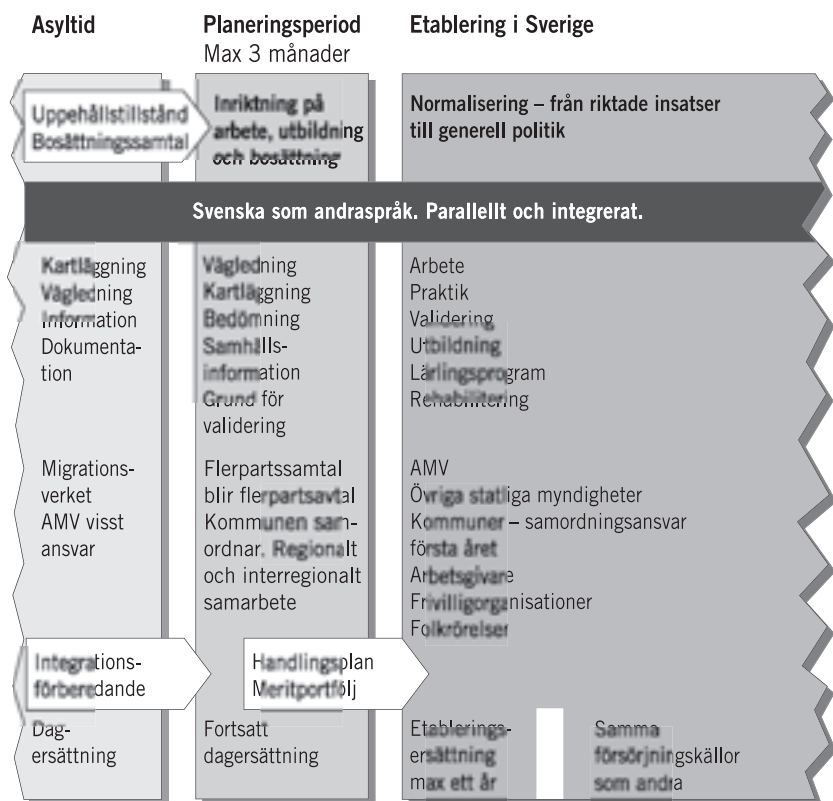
Asyltid

Planeringsperiod
Max 3 månader

Etablering i Sverige

Uppehållstillstånd
Bosättningssamtal

Inriktning på arbete, utbildning och bosättning

Normalisering – från riktade insatser till generell politik

Svenska som andraspråk. Parallellt och integrerat.

Kartläggning
Vägledning
Information
Dokumentation

Vägledning
Kartläggning
Bedömning
Samhällsinformation
Grund för validering

Arbete
Praktik
Validering
Utbildning
Lärlingsprogram
Rehabilitering

Migrationsverket
AMV visst ansvar

Flerpartssamtal blir flerpartsavtal
Kommunen samordnar. Regionalt och interregionalt samarbete

AMV
Övriga statliga myndigheter
Kommuner – samordningsansvar första året
Arbetsgivare
Frivilligorganisationer
Folkrörelser

Integrationsförberedande

Handlingsplan
Meritportfölj

Dagersättning

Fortsatt dagersättning

Etableringsersättning max ett år

Samma försörjningskällor som andra